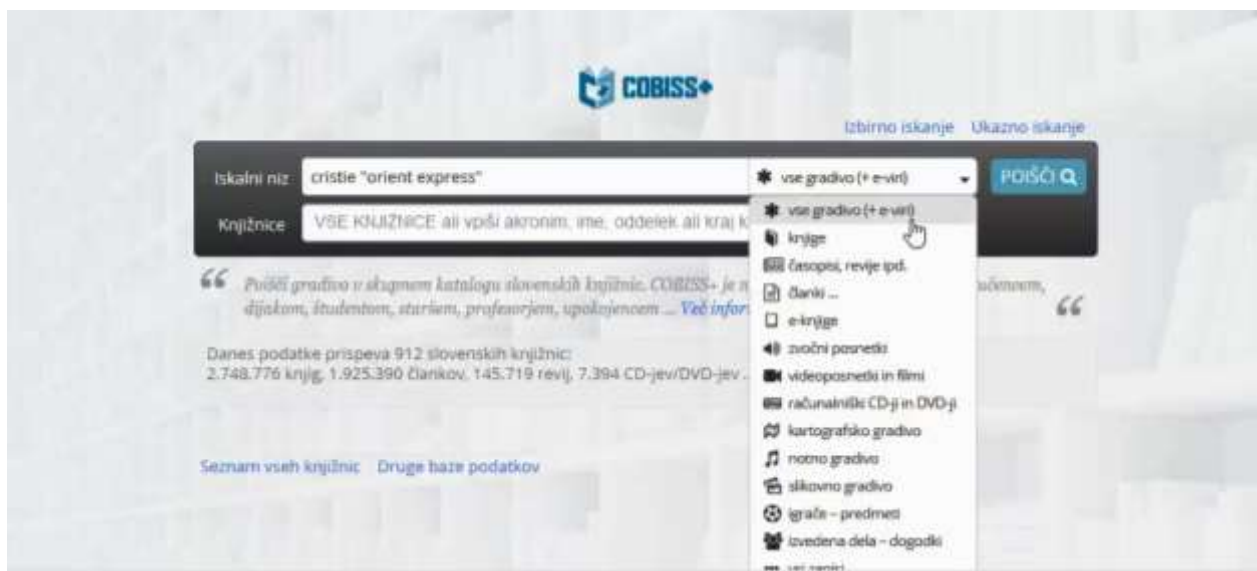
COBISS+

Izbirno iskanje Ukazno iskanje

Iskalni niz cristie "orient express"

vse gradivo (+ e-viri)

POIŠČI

Knjižnice VSE KNJIŽNICE ali vpiši akronim, ime, oddelek ali kraj k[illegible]

vse gradivo (+ e-viri)
knjige
časopisi, revije ipd.
članki ...
e-knjige
zvočni posnetki
videoposnetki in filmi
računalniški CD-ji in DVD-ji
kartografsko gradivo
notno gradivo
slikovno gradivo
igrače – predmeti
izvedena dela – dogodki
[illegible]

Poišči gradivo v skupnem katalogu slovenskih knjižnic. COBISS+ je n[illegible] učencem, dijakom, študentom, staršem, profesorjem, upokojencem ... Več infor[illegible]

Danes podatke prispeva 912 slovenskih knjižnic:
2.748.776 knjig, 1.925.390 člankov, 145.719 revij, 7.394 CD-jev/DVD-jev ...

Seznam vseh knjižnic Druge baze podatkov